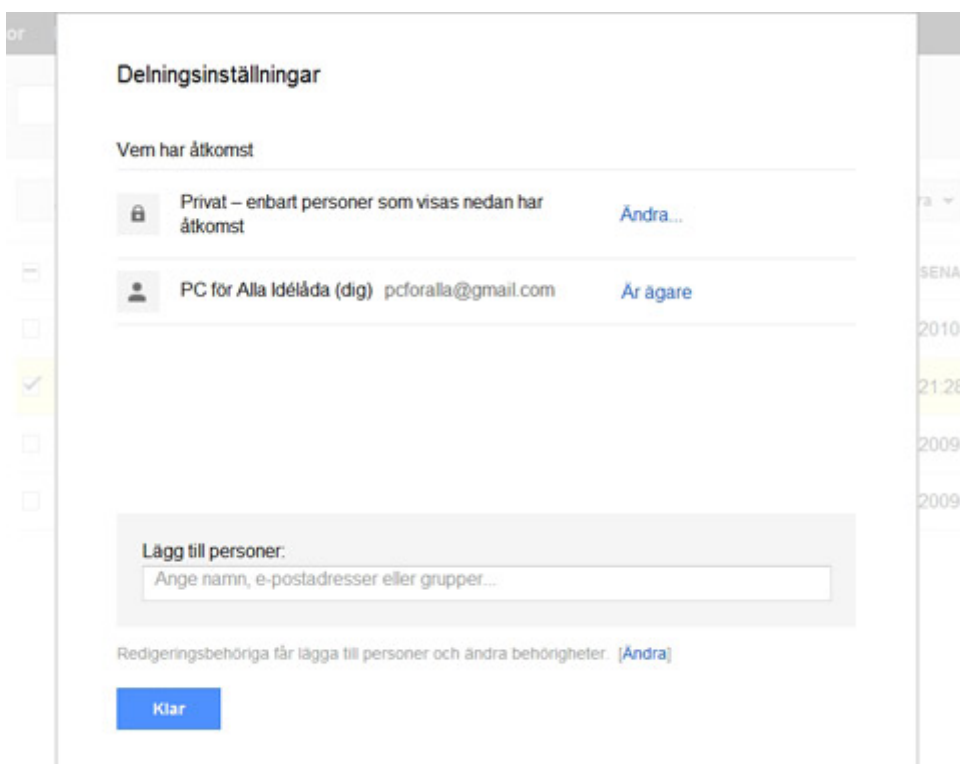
or

Delningsinställningar

Vem har åtkomst

Privat – enbart personer som visas nedan har åtkomst

Ändra...

PC för Alla Idélåda (dig) pcforalla@gmail.com

Är ägare

ra

SENA

2010

21:28

2009

2009

Lägg till personer:

Ange namn, e-postadresser eller grupper...

Redigeringsbehöriga får lägga till personer och ändra behörigheter. [Ändra]

Klar